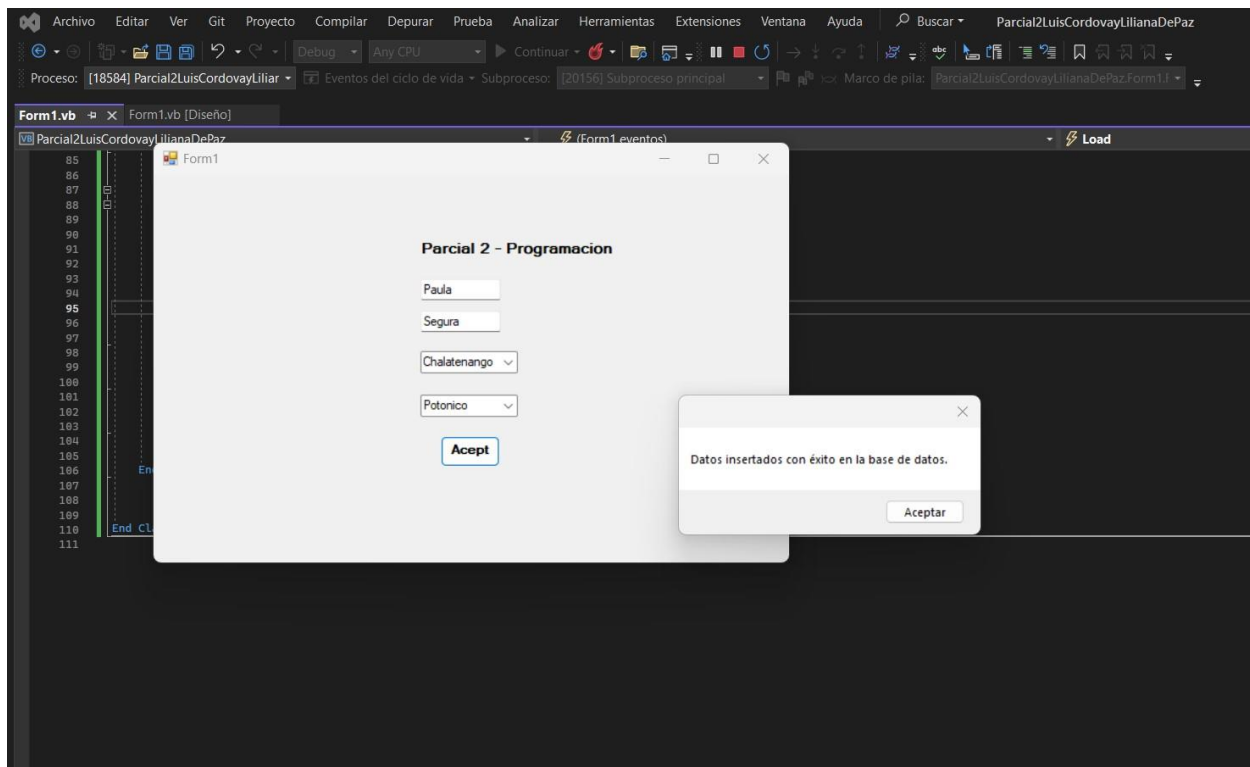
Archivo Editar Ver Git Proyecto Compilar Depurar Prueba Analizar Herramientas Extensiones Ventana Ayuda Buscar Parcial2LuisCordovayLilianaDePaz

Debug Any CPU Continuar

Proceso: [18584] Parcial2LuisCordovayLiliar Eventos del ciclo de vida Subproceso: [20156] Subproceso principal Marco de pila: Parcial2LuisCordovayLilianaDePaz.Form1.l

Form1.vb Form1.vb [Diseño]

Parcial2LuisCordovayLilianaDePaz (Form1 eventos) Load

85
86
87
88
89
90
91
92
93
94
95
96
97
98
99
100
101
102
103
104
105
106 End
107
108
109
110 End Cl
111

Form1

Parcial 2 - Programacion

Paula

Segura

Chalatenango

Potonico

Acept

Datos insertados con éxito en la base de datos.

Aceptar